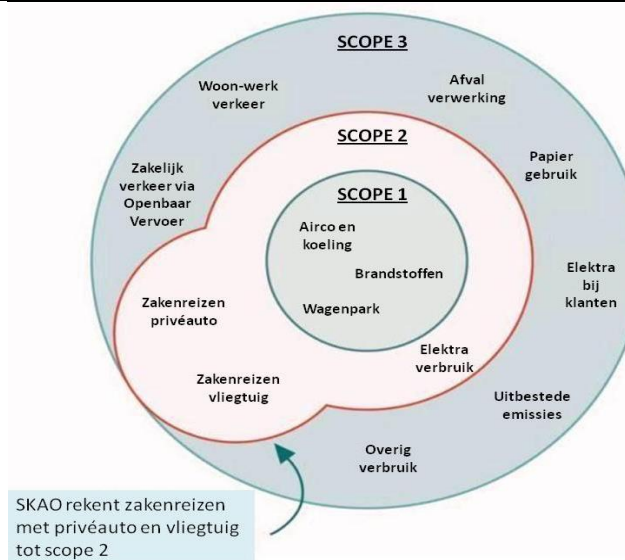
SCOPE 3

Woon-werk verkeer

Afval verwerking

SCOPE 2

Zakelijk verkeer via Openbaar Vervoer

Papier gebruik

SCOPE 1

Airco en koeling

Brandstoffen

Elektra bij klanten

Zakenreizen privéauto

Wagenpark

Elektra verbruik

Zakenreizen vliegtuig

Uitbestede emissies

Overig verbruik

SKAO rekent zakenreizen met privéauto en vliegtuig tot scope 2